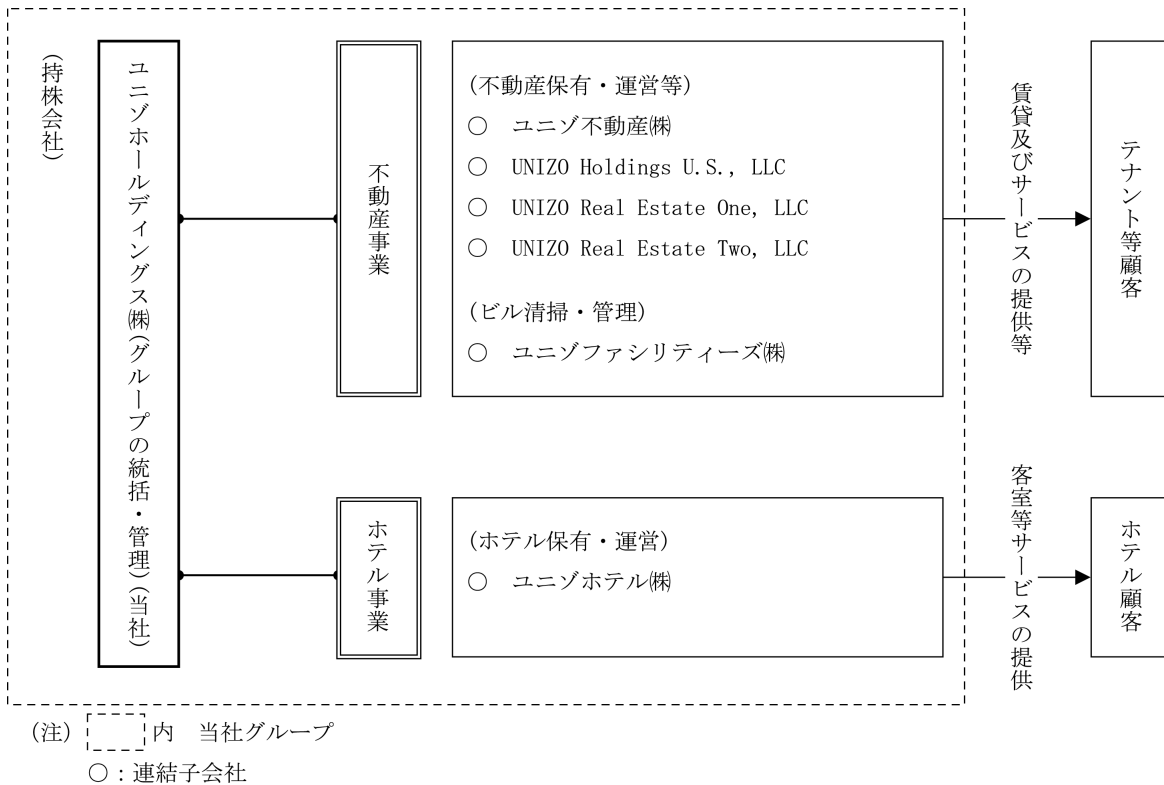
(持株会社)

ユニゾホールディングス㈱(グループの統括・管理)(当社)

不動産事業

(不動産保有・運営等)
○ ユニゾ不動産㈱
○ UNIZO Holdings U.S., LLC
○ UNIZO Real Estate One, LLC
○ UNIZO Real Estate Two, LLC

(ビル清掃・管理)
○ ユニゾファシリティーズ㈱

賃貸及びサービスの提供等

テナント等顧客

ホテル事業

(ホテル保有・運営)
○ ユニゾホテル㈱

客室等サービスの提供

ホテル顧客

(注) [ ] 内 当社グループ
○：連結子会社